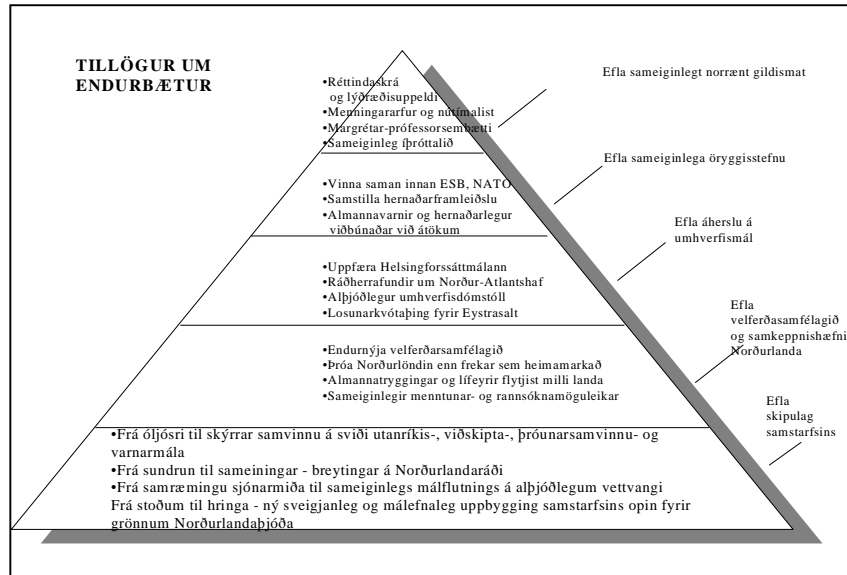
TILLÖGUR UM ENDURBÆTUR

•Réttindaskrá og lýðræðisuppeldi
•Menningararfur og nútímalist
•Margrétar-prófessorsembætti
•Sameiginleg íþróttalið

Efla sameiginlegt norrænt gildismat

•Vinna saman innan ESB, NATO
•Samstilla hernaðarframleiðslu
•Almannavarnir og hernaðarlegur viðbúnaður við átökum

Efla sameiginlega öryggisstefnu

•Uppfæra Helsingforssáttmálann
•Ráðherrafundir um Norður-Atlantshaf
•Alþjóðlegur umhverfisdómstóll
•Losunarkvótaþing fyrir Eystrasalt

Efla áherslu á umhverfismál

•Endurnýja velferðarsamfélagið
•Þróa Norðurlöndin enn frekar sem heimamarkað
•Almannatryggingar og lífeyrir flytjist milli landa
•Sameiginlegir menntunar- og rannsóknamöguleikar

Efla velferðarsamfélagið og samkeppnishæfni Norðurlanda

•Frá óljósri til skýrrar samvinnu á sviði utanríkis-, viðskipta-, þróunarsamvinnu- og varnarmála
•Frá sundrun til sameiningar - breytingar á Norðurlandaráði
•Frá samræmingu sjónarmiða til sameiginlegs málflutnings á alþjóðlegum vettvangi
Frá stoðum til hringa - ný sveigjanleg og málefnaleg uppbygging samstarfsins opin fyrir grönnum Norðurlandaþjóða

Efla skipulag samstarfsins